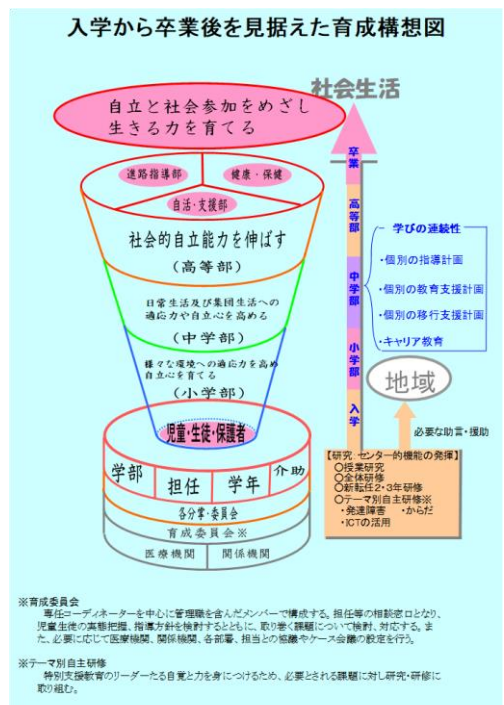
入学から卒業後を見据えた育成構想図

社会生活

自立と社会参加をめざし生きる力を育てる

進路指導部

健康・保健

自活・支援部

社会的自立能力を伸ばす

（高等部）

日常生活及び集団生活への適応力や自立心を高める

（中学部）

様々な環境への適応力を高め自立心を育てる

（小学部）

児童・生徒・保護者

学部

担任

学年

介助

各分掌・委員会

育成委員会※

医療機関

関係機関

卒業

高等部

中学部

小学部

入学

学びの連続性

・個別の指導計画

・個別の教育支援計画

・個別の移行支援計画

・キャリア教育

地域

必要な助言・援助

【研究・センター的機能の発揮】
○授業研究
○全体研修
○新転任2・3年研修
○テーマ別自主研修※
・発達障害　・からだ
・ICTの活用

※育成委員会
専任コーディネーターを中心に管理職を含んだメンバーで構成する。担任等の相談窓口となり、児童生徒の実態把握、指導方針を検討するとともに、取り巻く課題について検討、対応する。また、必要に応じて医療機関、関係機関、各部署、担当との協議やケース会議の設定を行う。

※テーマ別自主研修
特別支援教育のリーダーたる自覚と力を身につけるため、必要とされる課題に対し研究・研修に取り組む。